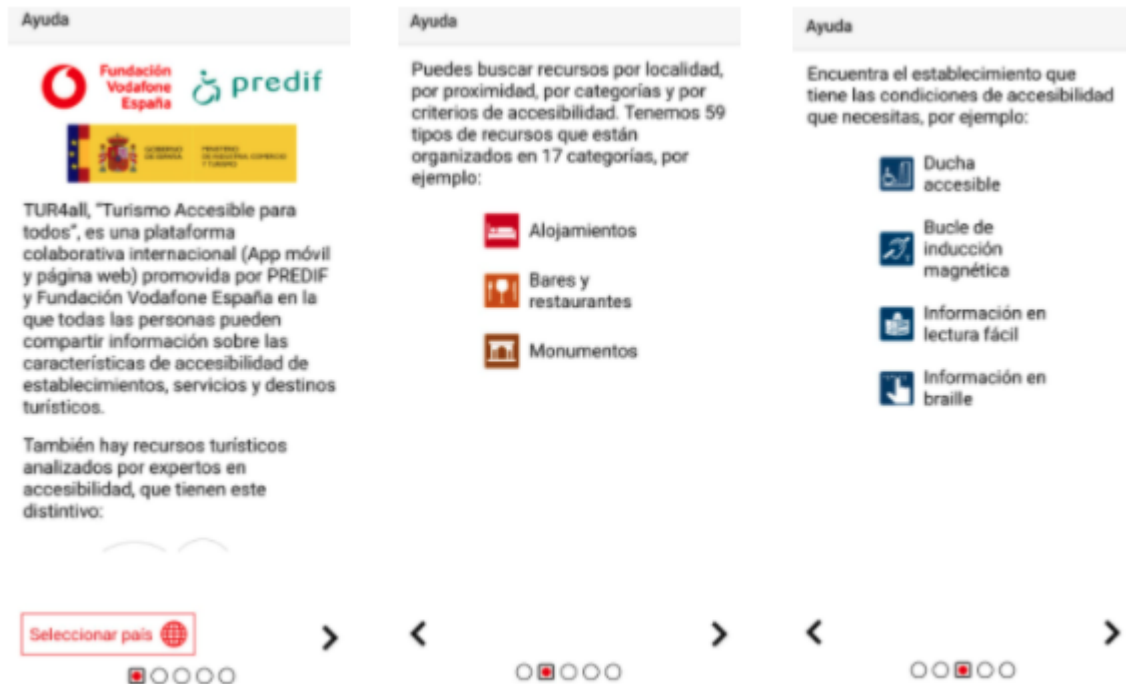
Ayuda

Fundación Vodafone España

predif

GOBIERNO DE ESPAÑA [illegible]

TUR4all, "Turismo Accesible para todos", es una plataforma colaborativa internacional (App móvil y página web) promovida por PREDIF y Fundación Vodafone España en la que todas las personas pueden compartir información sobre las características de accesibilidad de establecimientos, servicios y destinos turísticos.

También hay recursos turísticos analizados por expertos en accesibilidad, que tienen este distintivo:

Seleccionar país

Ayuda

Puedes buscar recursos por localidad, por proximidad, por categorías y por criterios de accesibilidad. Tenemos 59 tipos de recursos que están organizados en 17 categorías, por ejemplo:

Alojamientos

Bares y restaurantes

Monumentos

Ayuda

Encuentra el establecimiento que tiene las condiciones de accesibilidad que necesitas, por ejemplo:

Ducha accesible

Bucle de inducción magnética

Información en lectura fácil

Información en braille